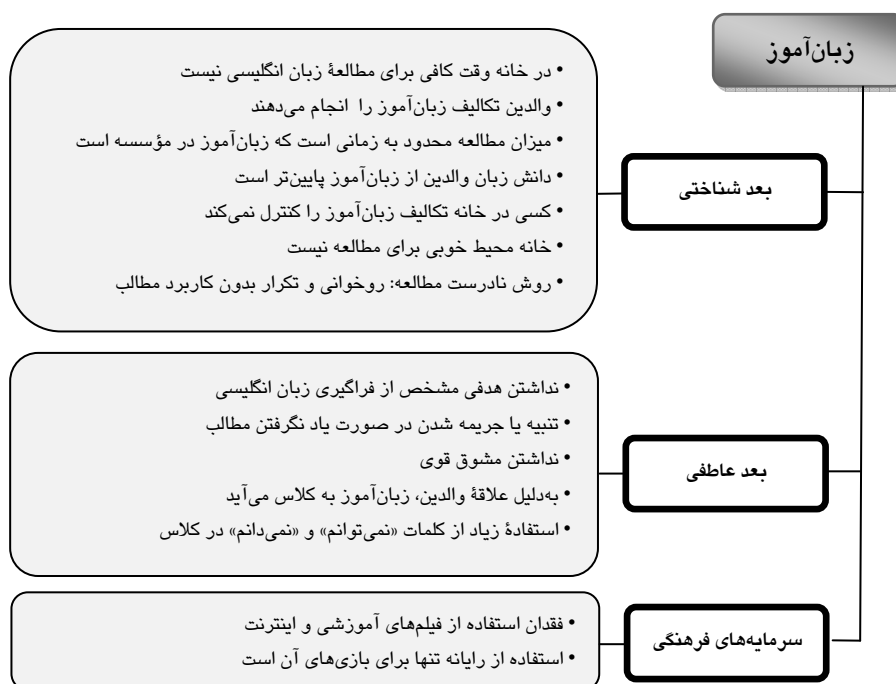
زبان‌آموز

بعد شناختی

• در خانه وقت کافی برای مطالعهٔ زبان انگلیسی نیست
• والدین تکالیف زبان‌آموز را انجام می‌دهند
• میزان مطالعه محدود به زمانی است که زبان‌آموز در مؤسسه است
• دانش زبان والدین از زبان‌آموز پایین‌تر است
• کسی در خانه تکالیف زبان‌آموز را کنترل نمی‌کند
• خانه محیط خوبی برای مطالعه نیست
• روش نادرست مطالعه: روخوانی و تکرار بدون کاربرد مطالب

بعد عاطفی

• نداشتن هدفی مشخص از فراگیری زبان انگلیسی
• تنبیه یا جریمه شدن در صورت یاد نگرفتن مطالب
• نداشتن مشوق قوی
• به‌دلیل علاقهٔ والدین، زبان‌آموز به کلاس می‌آید
• استفادهٔ زیاد از کلمات «نمی‌توانم» و «نمی‌دانم» در کلاس

سرمایه‌های فرهنگی

• فقدان استفاده از فیلم‌های آموزشی و اینترنت
• استفاده از رایانه تنها برای بازی‌های آن است